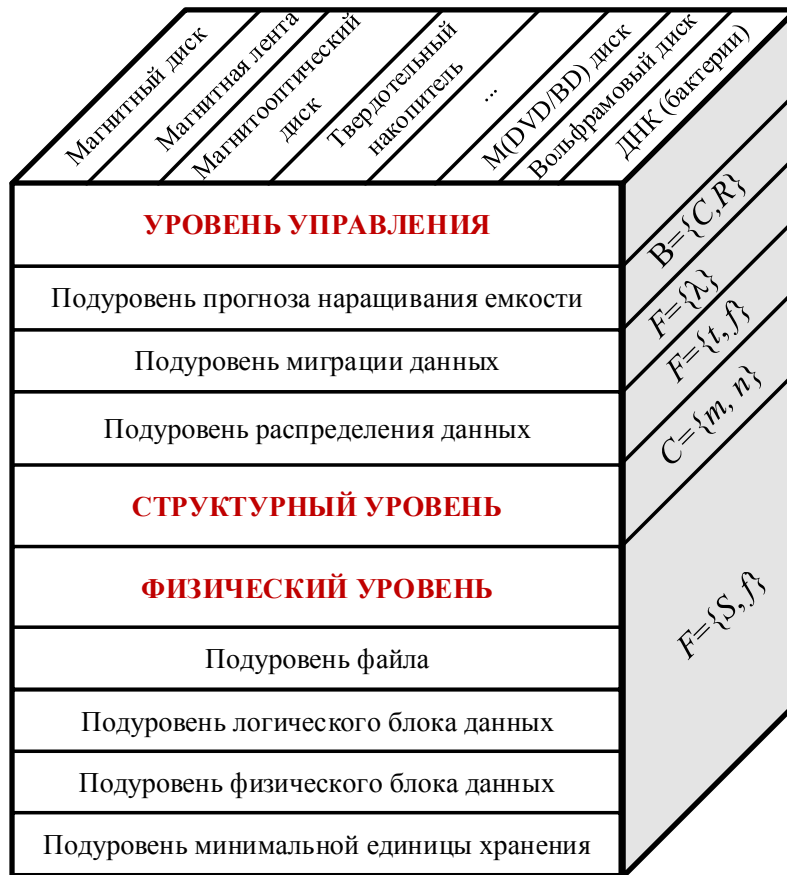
Магнитный диск

Магнитная лента

Магнитооптический диск

Твердотельный накопитель

...

M(DVD/BD) диск

Вольфрамовый диск

ДНК (бактерии)

УРОВЕНЬ УПРАВЛЕНИЯ

Подуровень прогноза наращивания емкости

Подуровень миграции данных

Подуровень распределения данных

СТРУКТУРНЫЙ УРОВЕНЬ

ФИЗИЧЕСКИЙ УРОВЕНЬ

Подуровень файла

Подуровень логического блока данных

Подуровень физического блока данных

Подуровень минимальной единицы хранения

$B=\{C,R\}$

$F=\{\lambda\}$

$F=\{t,f\}$

$C=\{m,n\}$

$F=\{S,f\}$